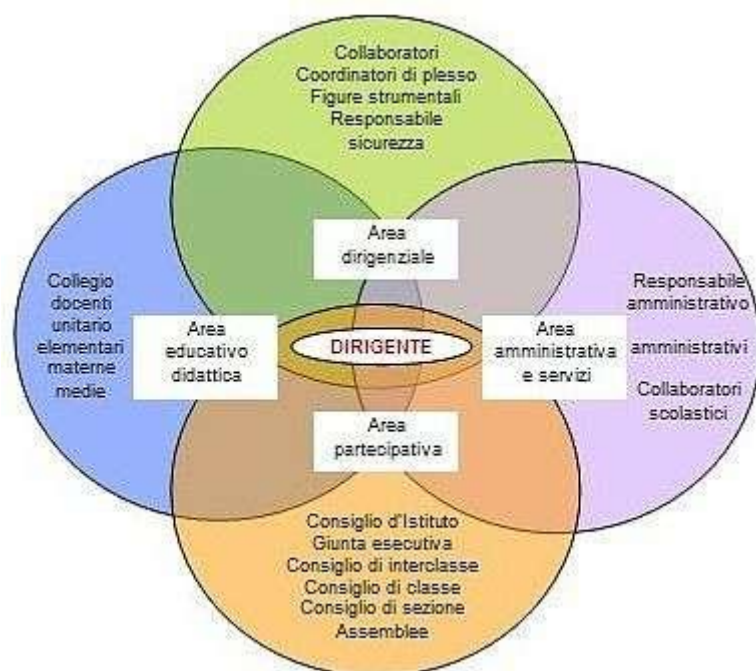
Collaboratori
Coordinatori di plesso
Figure strumentali
Responsabile sicurezza

Area dirigenziale

Collegio docenti unitario elementari materne medie

Area educativo didattica

DIRIGENTE

Area amministrativa e servizi

Responsabile amministrativo

amministrativi

Collaboratori scolastici

Area partecipativa

Consiglio d'Istituto
Giunta esecutiva
Consiglio di interclasse
Consiglio di classe
Consiglio di sezione
Assemblee